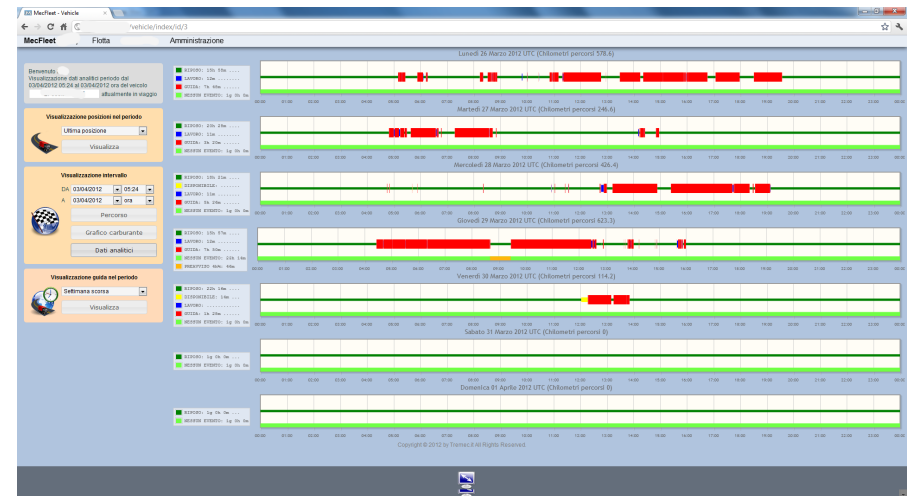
MecFleet - Vehicle

/vehicle/index/id/3

MecFleet Flotta Amministrazione

Benvenuto
Visualizzazione dati analitici periodo dal 03/04/2012 05:24 al 03/04/2012 ora del veicolo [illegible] attualmente in viaggio

Visualizzazione posizioni nel periodo
Ultima posizione
Visualizza

Visualizzazione intervallo
DA 03/04/2012 05:24
A 03/04/2012 ora
Percorso
Grafico carburante
Dati analitici

Visualizzazione guida nel periodo
Settimana scorsa
Visualizza

Lunedì 26 Marzo 2012 UTC (Chilometri percorsi 578.6)
RIPOSO: 15h 55m
LAVORO: 12m
GUIDA: 7h 49m
NESSUN EVENTO: 1g 0h 0m

Martedì 27 Marzo 2012 UTC (Chilometri percorsi 246.6)
RIPOSO: 20h 29m
LAVORO: 11m
GUIDA: 3h 20m
NESSUN EVENTO: 1g 0h 0m

Mercoledì 28 Marzo 2012 UTC (Chilometri percorsi 406.4)
RIPOSO: 18h 21m
DISPONIBILE:
LAVORO: 11m
GUIDA: 5h 26m
NESSUN EVENTO: 1g 0h 0m

Giovedì 29 Marzo 2012 UTC (Chilometri percorsi 623.3)
RIPOSO: 15h 57m
LAVORO: 12m
GUIDA: 7h 50m
NESSUN EVENTO: 22h 14m
SPEGNIMENTO: 46m 00m

Venerdì 30 Marzo 2012 UTC (Chilometri percorsi 114.2)
RIPOSO: 22h 14m
DISPONIBILE: 16m
LAVORO:
GUIDA: 1h 29m
NESSUN EVENTO: 1g 0h 0m

Sabato 31 Marzo 2012 UTC (Chilometri percorsi 0)
RIPOSO: 1g 0h 0m
NESSUN EVENTO: 1g 0h 0m

Domenica 01 Aprile 2012 UTC (Chilometri percorsi 0)
RIPOSO: 1g 0h 0m
NESSUN EVENTO: 1g 0h 0m

00:00 01:00 02:00 03:00 04:00 05:00 06:00 07:00 08:00 09:00 10:00 11:00 12:00 13:00 14:00 15:00 16:00 17:00 18:00 19:00 20:00 21:00 22:00 23:00 00:00

Copyright © 2012 by Tremac. All Rights Reserved.